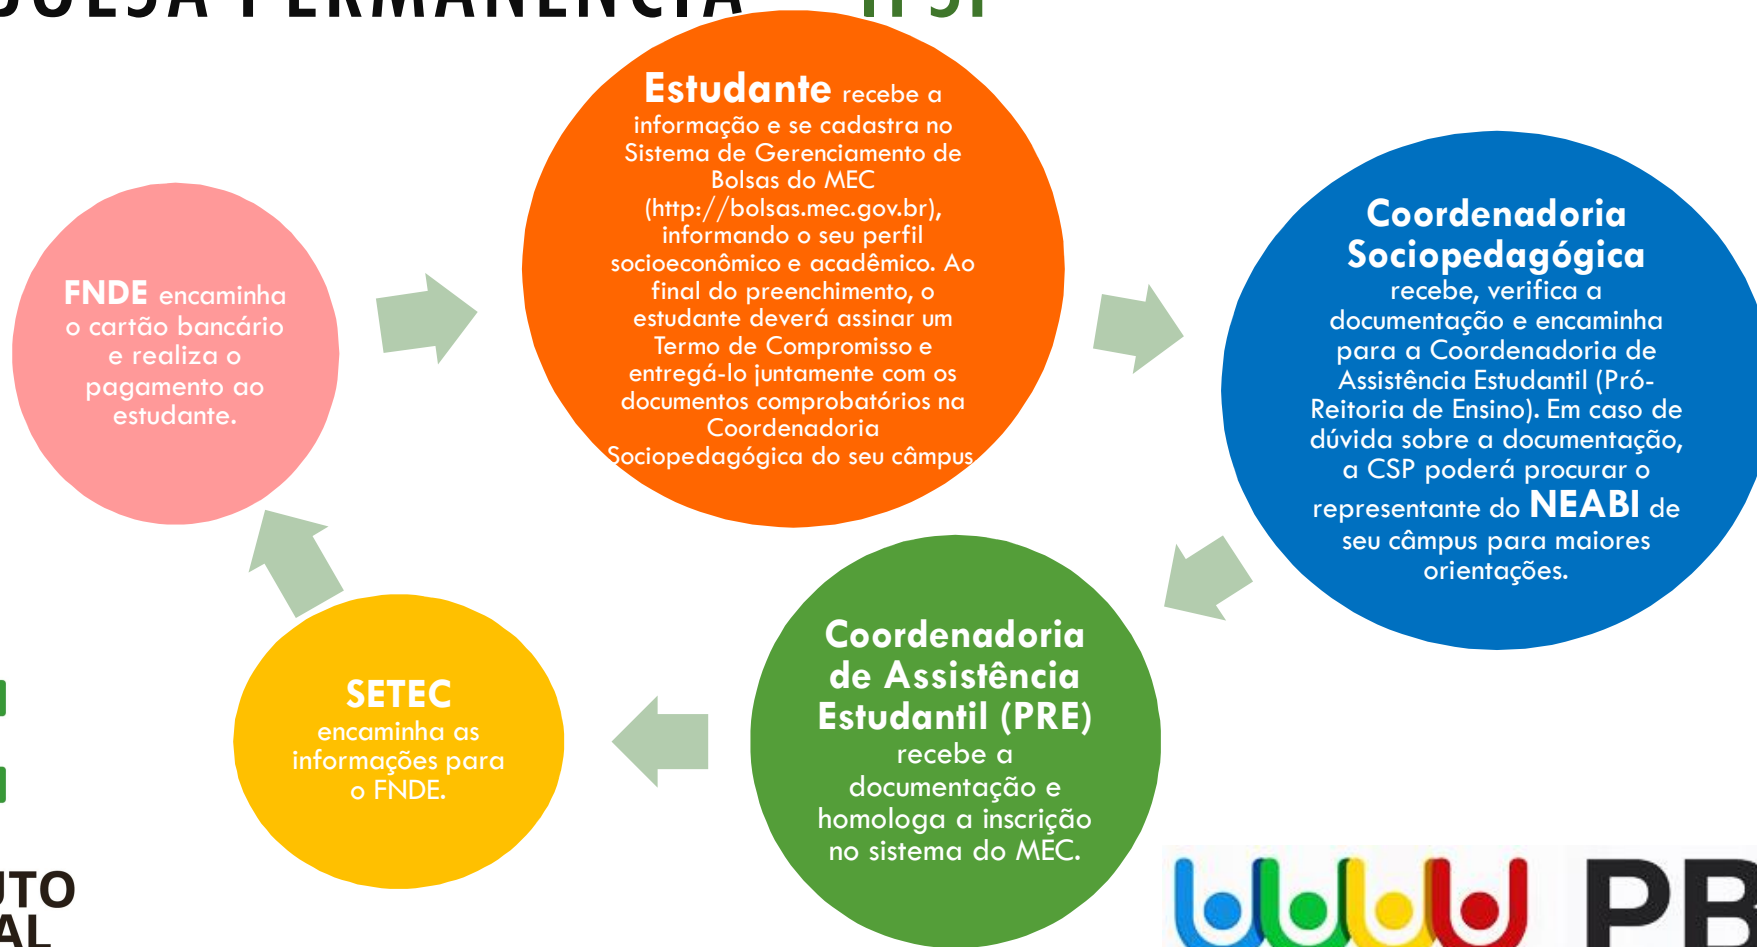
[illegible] PERMANÊNCIA – IFSP

**Estudante** recebe a informação e se cadastra no Sistema de Gerenciamento de Bolsas do MEC (http://bolsas.mec.gov.br), informando o seu perfil socioeconômico e acadêmico. Ao final do preenchimento, o estudante deverá assinar um Termo de Compromisso e entregá-lo juntamente com os documentos comprobatórios na Coordenadoria Sociopedagógica do seu câmpus

**Coordenadoria Sociopedagógica** recebe, verifica a documentação e encaminha para a Coordenadoria de Assistência Estudantil (Pró-Reitoria de Ensino). Em caso de dúvida sobre a documentação, a CSP poderá procurar o representante do **NEABI** de seu câmpus para maiores orientações.

**Coordenadoria de Assistência Estudantil (PRE)** recebe a documentação e homologa a inscrição no sistema do MEC.

**SETEC** encaminha as informações para o FNDE.

**FNDE** encaminha o cartão bancário e realiza o pagamento ao estudante.

UTO
AL

PB